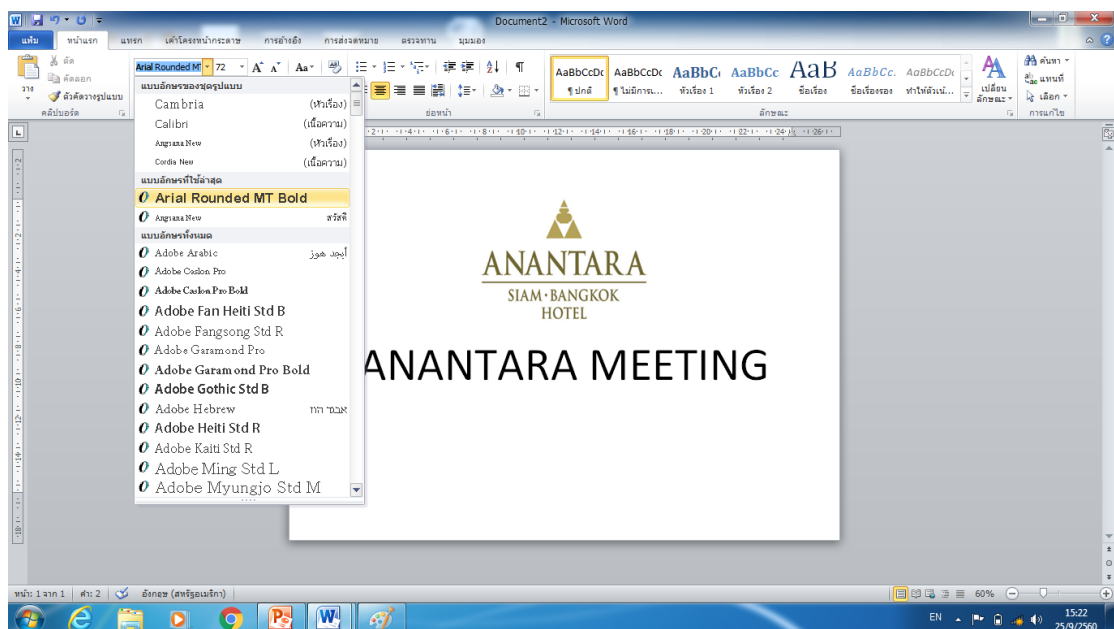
Document2 - Microsoft Word

แฟ้ม หน้าแรก แทรก เค้าโครงหน้ากระดาษ การอ้างอิง การส่งจดหมาย ตรวจทาน มุมมอง

ตัด
คัดลอก
วาง
ตัวคัดวางรูปแบบ
คลิปบอร์ด

Arial Rounded MT 72 A A Aa

แบบอักษรของชุดรูปแบบ
Cambria (หัวเรื่อง)
Calibri (เนื้อความ)
Angsana New (หัวเรื่อง)
Cordia New (เนื้อความ)
แบบอักษรที่ใช้ล่าสุด
Arial Rounded MT Bold
Angsana New สวัสดี
แบบอักษรทั้งหมด
Adobe Arabic أبجد هوز
Adobe Caslon Pro
Adobe Caslon Pro Bold
Adobe Fan Heiti Std B
Adobe Fangsong Std R
Adobe Garamond Pro
Adobe Garamond Pro Bold
Adobe Gothic Std B
Adobe Hebrew אבגד הוז
Adobe Heiti Std R
Adobe Kaiti Std R
Adobe Ming Std L
Adobe Myungjo Std M

ย่อหน้า

AaBbCcDc ¶ปกติ
AaBbCcDc ¶ไม่มีการเว...
AaBbC หัวเรื่อง 1
AaBbCc หัวเรื่อง 2
AaB ชื่อเรื่อง
AaBbCc. ชื่อเรื่องรอง
AaBbCcDc ทำให้ตัวเน้...
ลักษณะ
เปลี่ยนลักษณะ
ค้นหา
แทนที่
เลือก
การแก้ไข

ANANTARA
SIAM·BANGKOK
HOTEL

ANANTARA MEETING

หน้า: 1 จาก 1 | คำ: 2 | อังกฤษ (สหรัฐอเมริกา)
60%
EN
15:22
25/9/2560